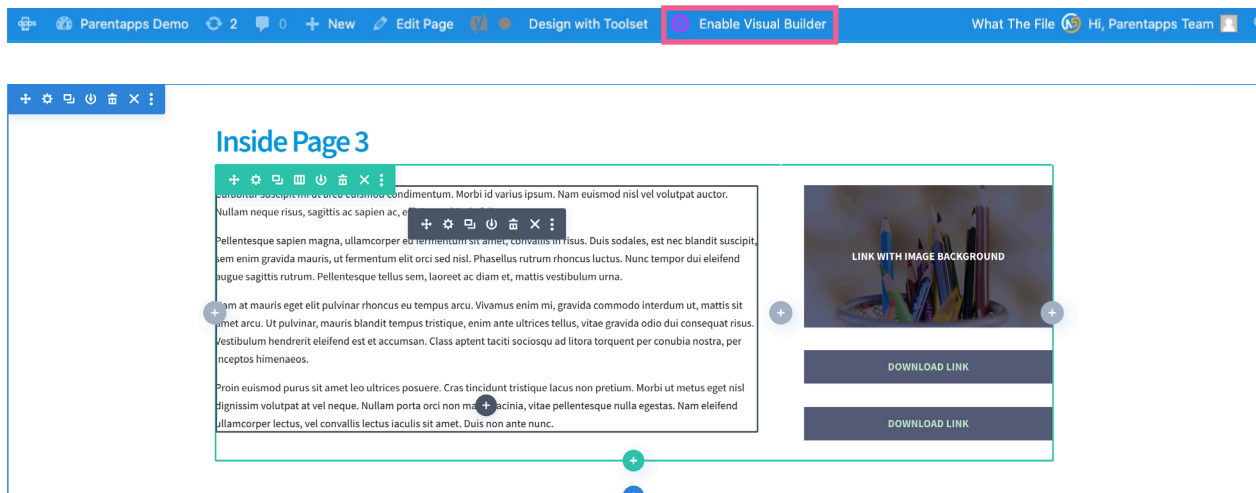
Parentapps Demo 2 0 New Edit Page Design with Toolset Enable Visual Builder What The File Hi, Parentapps Team

Inside Page 3

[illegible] condimentum. Morbi id varius ipsum. Nam euismod nisl vel volutpat auctor. Nullam neque risus, sagittis ac sapien ac, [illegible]

Pellentesque sapien magna, ullamcorper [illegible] amet, convallis in risus. Duis sodales, est nec blandit suscipit, sem enim gravida mauris, ut fermentum elit orci sed nisl. Phasellus rutrum rhoncus luctus. Nunc tempor dui eleifend augue sagittis rutrum. Pellentesque tellus sem, laoreet ac diam et, mattis vestibulum urna.

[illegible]am at mauris eget elit pulvinar rhoncus eu tempus arcu. Vivamus enim mi, gravida commodo interdum ut, mattis sit amet arcu. Ut pulvinar, mauris blandit tempus tristique, enim ante ultrices tellus, vitae gravida odio dui consequat risus. Vestibulum hendrerit eleifend est et accumsan. Class aptent taciti sociosqu ad litora torquent per conubia nostra, per inceptos himenaeos.

Proin euismod purus sit amet leo ultrices posuere. Cras tincidunt tristique lacus non pretium. Morbi ut metus eget nisl dignissim volutpat at vel neque. Nullam porta orci non ma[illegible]acinia, vitae pellentesque nulla egestas. Nam eleifend ullamcorper lectus, vel convallis lectus iaculis sit amet. Duis non ante nunc.

LINK WITH IMAGE BACKGROUND

DOWNLOAD LINK

DOWNLOAD LINK